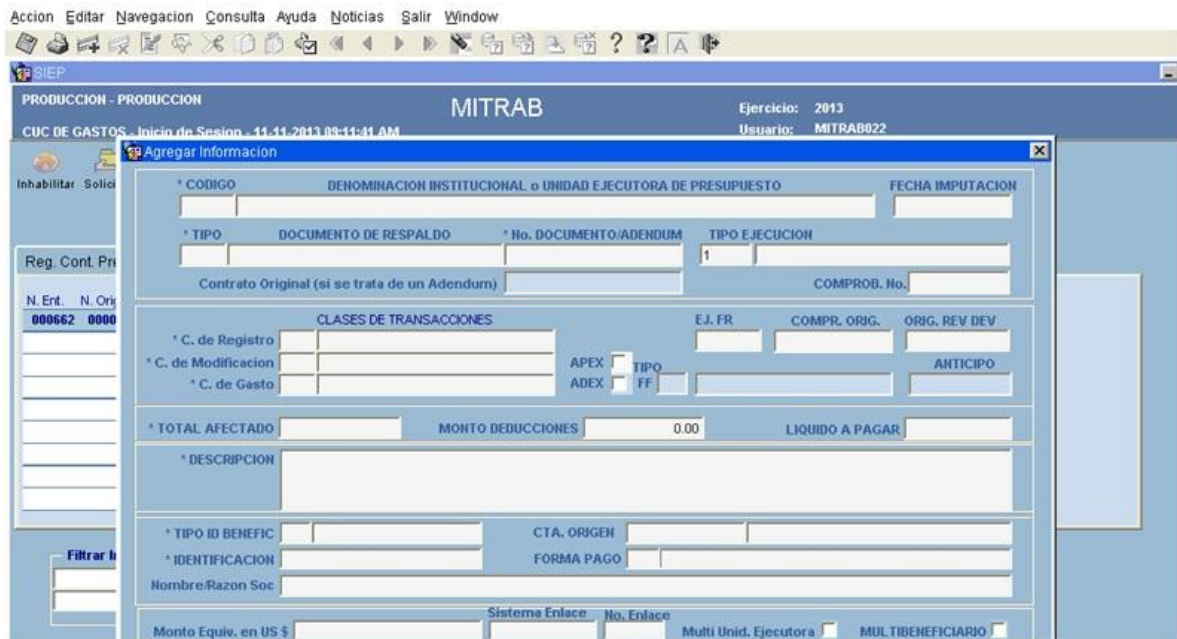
Accion Editar Navegacion Consulta Ayuda Noticias Salir Window

SIEP

PRODUCCION - PRODUCCION

MITRAB

Ejercicio: 2013

CUC DE GASTOS - Inicio de Sesion - 11-11-2013 09:11:41 AM

Usuario: MITRAB022

Inhabilitar Solici

Agregar Informacion

* CODIGO

DENOMINACION INSTITUCIONAL o UNIDAD EJECUTORA DE PRESUPUESTO

FECHA IMPUTACION

* TIPO

DOCUMENTO DE RESPALDO

* No. DOCUMENTO/ADENDUM

TIPO EJECUCION

1

Contrato Original (si se trata de un Adendum)

COMPROB. No.

Reg. Cont. Pr

N. Ent. N. Orig

000662 0000

CLASES DE TRANSACCIONES

EJ. FR

COMPR. ORIG.

ORIG. REV DEV

* C. de Registro

* C. de Modificacion

APEX

TIPO

ANTICIPO

* C. de Gasto

ADEX

FF

* TOTAL AFECTADO

MONTO DEDUCCIONES

0.00

LIQUIDO A PAGAR

* DESCRIPCION

* TIPO ID BENEFIC

CTA. ORIGEN

* IDENTIFICACION

FORMA PAGO

Filtrar I

Nombre/Razon Soc

Sistema Enlace

No. Enlace

Monto Equiv. en US $

Multi Unid. Ejecutora

MULTIBENEFICIARIO